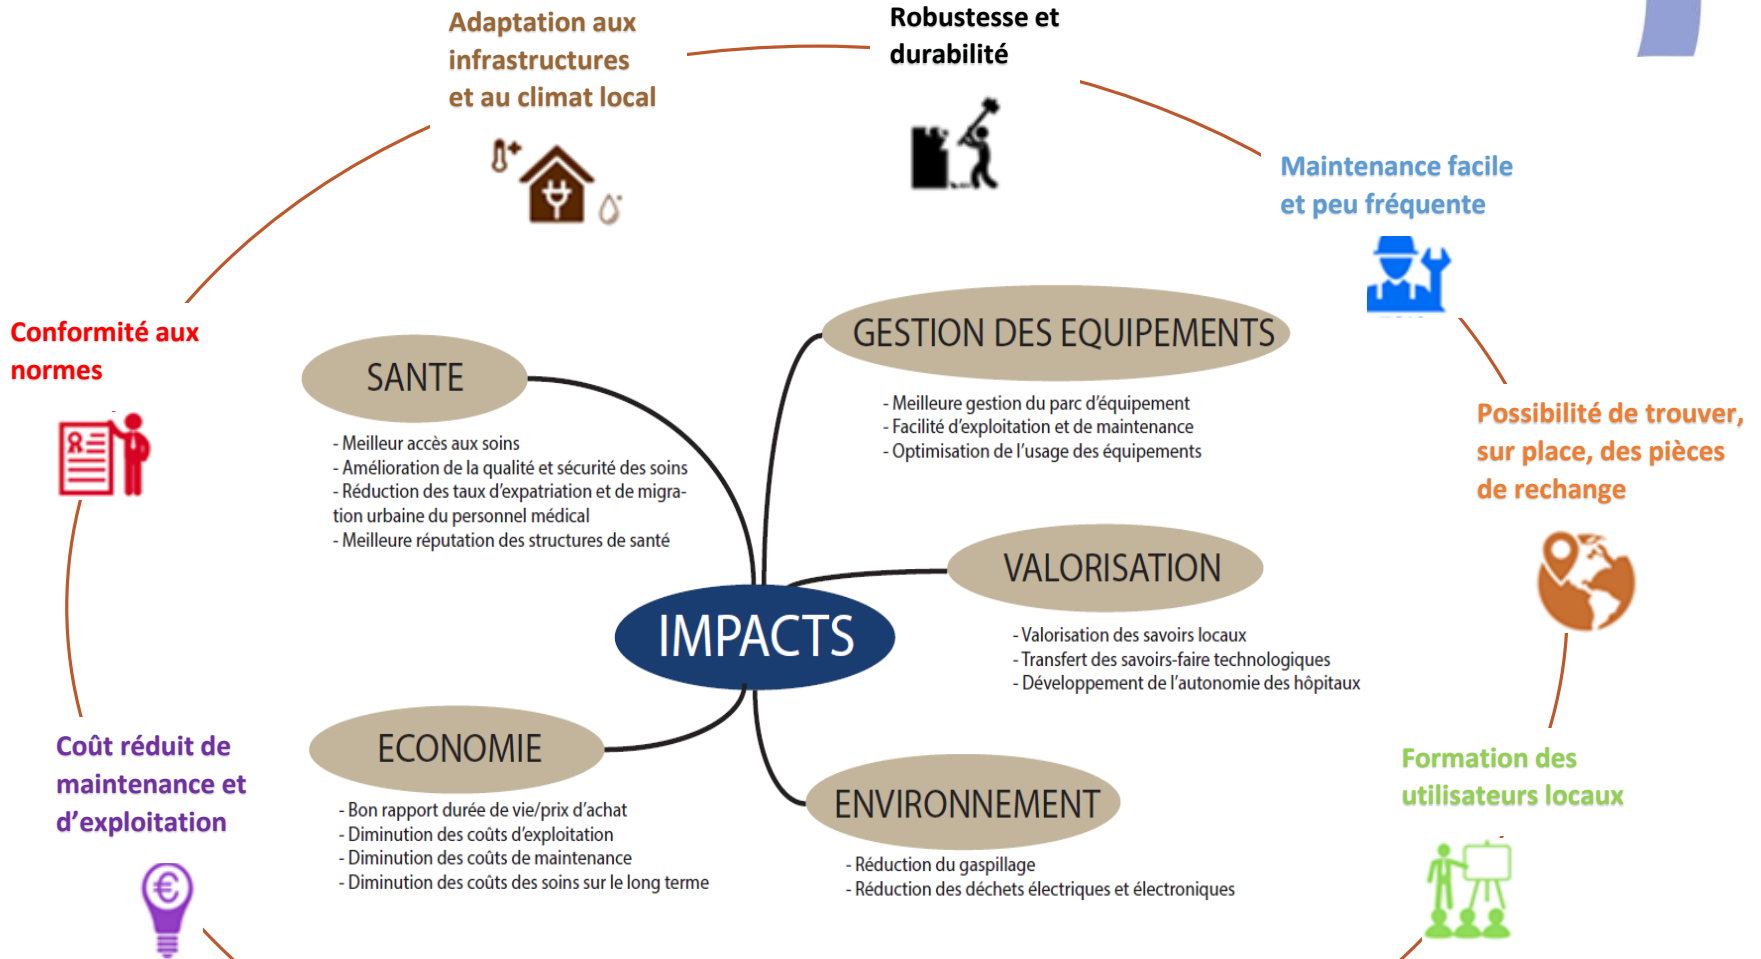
Adaptation aux infrastructures et au climat local

Robustesse et durabilité

Maintenance facile et peu fréquente

Possibilité de trouver, sur place, des pièces de rechange

Formation des utilisateurs locaux

Coût réduit de maintenance et d'exploitation

Conformité aux normes

SANTE

- Meilleur accès aux soins
- Amélioration de la qualité et sécurité des soins
- Réduction des taux d'expatriation et de migration urbaine du personnel médical
- Meilleure réputation des structures de santé

GESTION DES EQUIPEMENTS

- Meilleure gestion du parc d'équipement
- Facilité d'exploitation et de maintenance
- Optimisation de l'usage des équipements

VALORISATION

- Valorisation des savoirs locaux
- Transfert des savoirs-faire technologiques
- Développement de l'autonomie des hôpitaux

IMPACTS

ECONOMIE

- Bon rapport durée de vie/prix d'achat
- Diminution des coûts d'exploitation
- Diminution des coûts de maintenance
- Diminution des coûts des soins sur le long terme

ENVIRONNEMENT

- Réduction du gaspillage
- Réduction des déchets électriques et électroniques